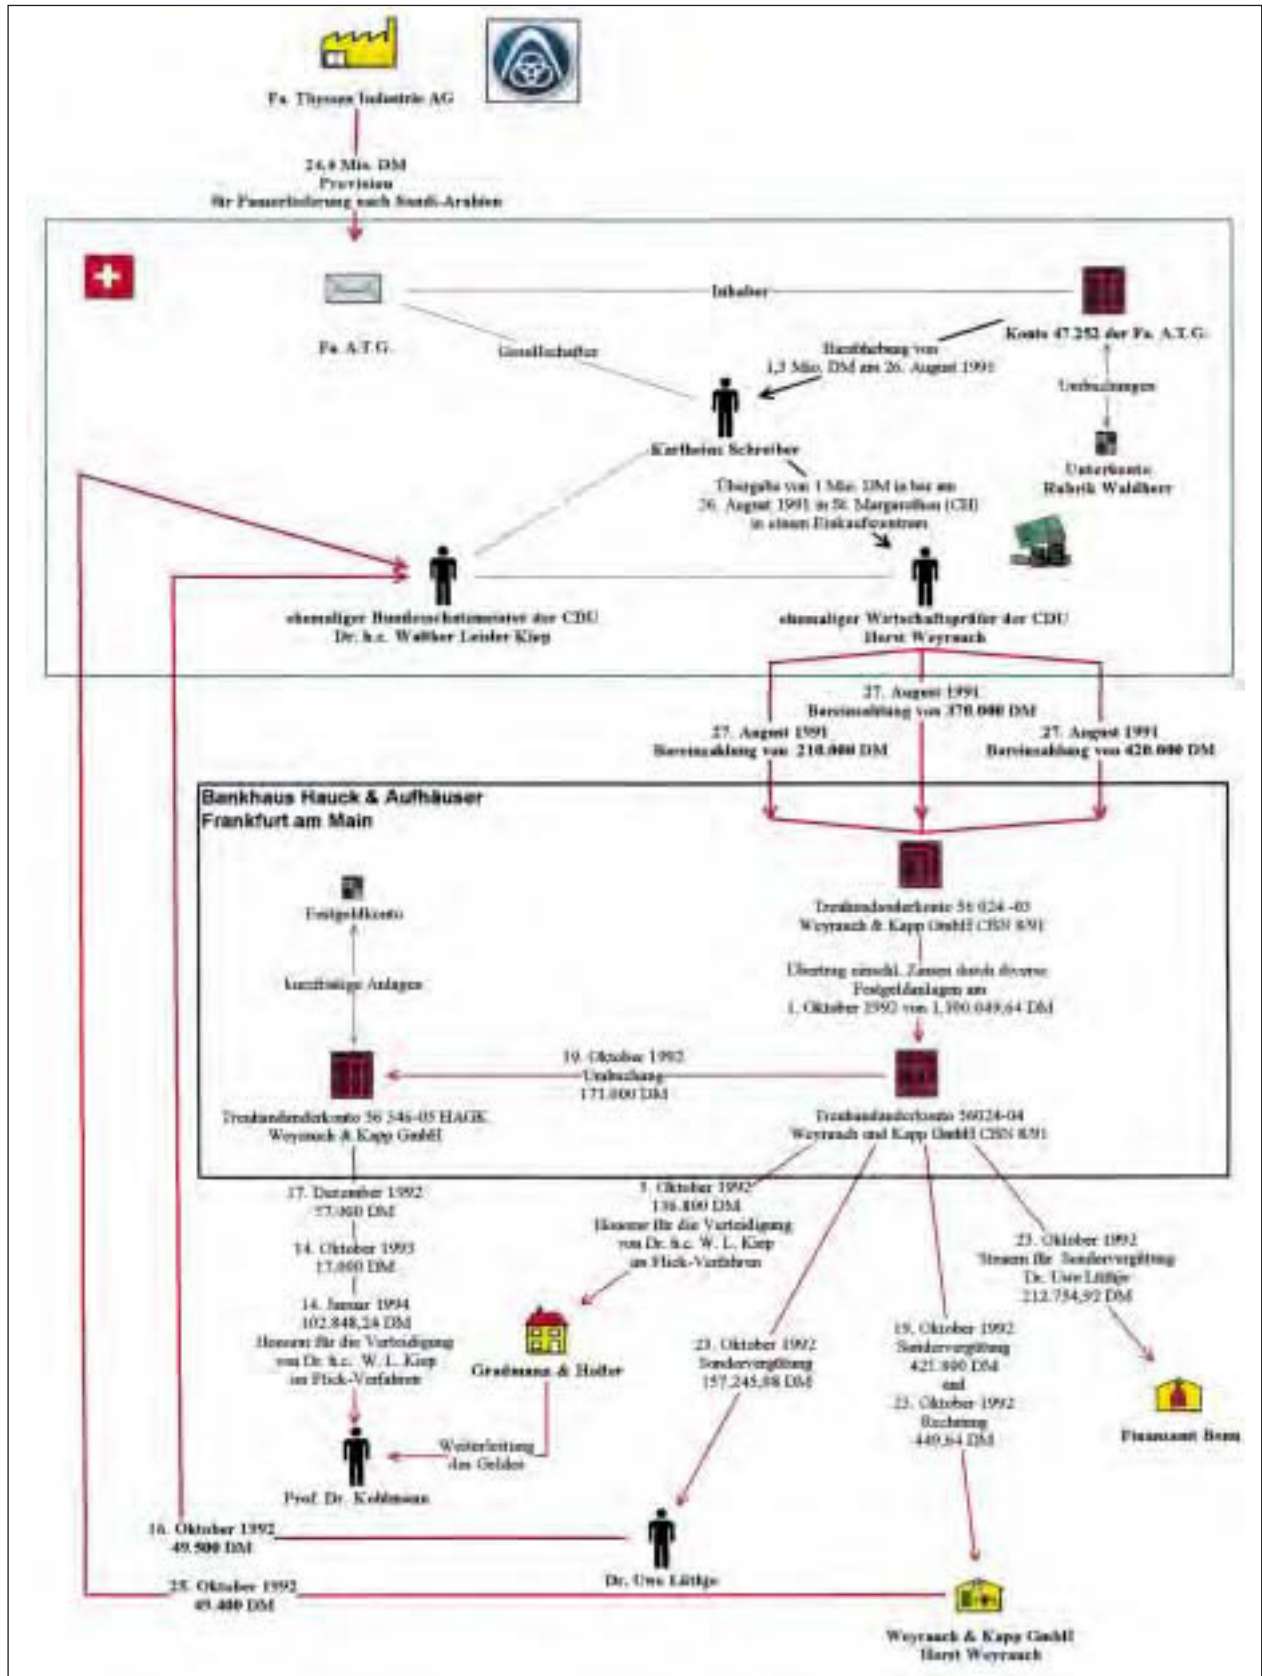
Fa. Thyssen Industrie AG

24,8 Mio. DM
Provision
für Panzerlieferung nach Saudi-Arabien

Fa. A.T.G.

Inhaber

Konto 47.252 der Fa. A.T.G.

Gesellschafter

Barabhebung von
1,3 Mio. DM am 26. August 1991

Umbuchungen

Karlheinz Schreiber

Unterkonto
Rubrik Waldherr

Übergabe von 1 Mio. DM in bar am
26. August 1991 in St. Margarethen (CH)
in einem Einkaufszentrum

ehemaliger Bundesschatzmeister der CDU
Dr. h.c. Walther Leisler Kiep

ehemaliger Wirtschaftsprüfer der CDU
Horst Weyrauch

27. August 1991
Bareinzahlung von 370.000 DM

27. August 1991
Bareinzahlung von 210.000 DM

27. August 1991
Bareinzahlung von 420.000 DM

Bankhaus Hauck & Aufhäuser
Frankfurt am Main

Festgeldkonto

kurzfristige Anlagen

Treuhandanderkonto 56 024 -03
Weyrauch & Kapp GmbH CHN 8/91

Übertrag einschl. Zinsen durch diverse
Festgeldanlagen am
1. Oktober 1992 von 1.100.049,64 DM

19. Oktober 1992
Umbuchung
171.000 DM

Treuhandanderkonto 56 346-05 HAGK
Weyrauch & Kapp GmbH

Treuhandanderkonto 56024-04
Weyrauch und Kapp GmbH CHN 8/91

17. Dezember 1992
57.000 DM

14. Oktober 1993
17.000 DM

14. Januar 1994
102.848,24 DM
Honorar für die Verteidigung
von Dr. h.c. W. L. Kiep
im Flick-Verfahren

5. Oktober 1992
136.800 DM
Honorar für die Verteidigung
von Dr. h.c. W. L. Kiep
im Flick-Verfahren

Gradmann & Holler

23. Oktober 1992
Sondervergütung
157.245,08 DM

19. Oktober 1992
Sondervergütung
421.000 DM
und
23. Oktober 1992
Rechnung
449,64 DM

23. Oktober 1992
Steuern für Sondervergütung
Dr. Uwe Lüthje
212.754,92 DM

Finanzamt Bonn

Weiterleitung
des Geldes

Prof. Dr. Kohlmann

16. Oktober 1992
49.500 DM

Dr. Uwe Lüthje

28. Oktober 1992
49.400 DM

Weyrauch & Kapp GmbH
Horst Weyrauch